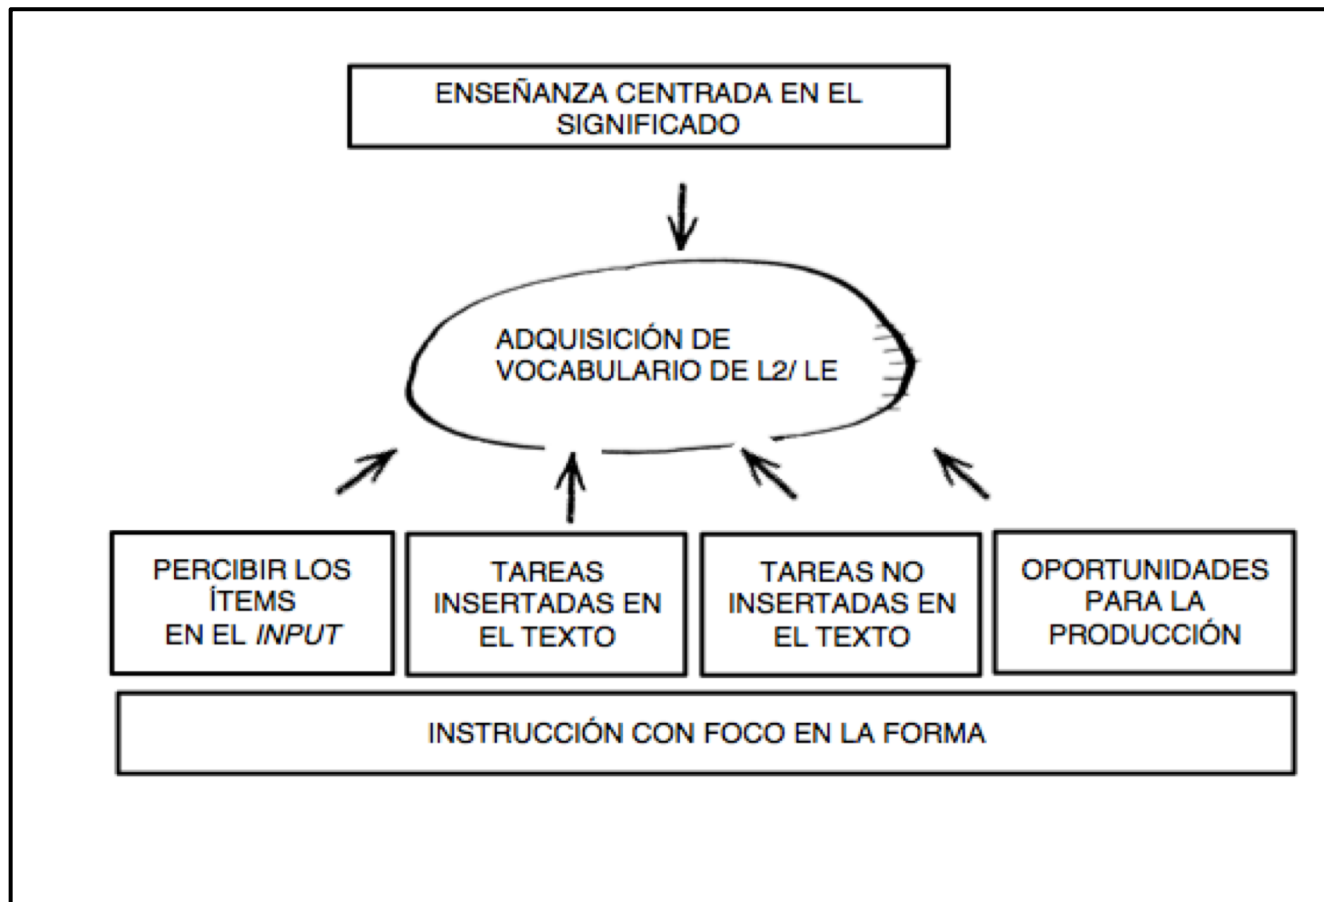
ENSEÑANZA CENTRADA EN EL SIGNIFICADO

ADQUISICIÓN DE VOCABULARIO DE L2/ LE

PERCIBIR LOS ÍTEMS EN EL *INPUT*

TAREAS INSERTADAS EN EL TEXTO

TAREAS NO INSERTADAS EN EL TEXTO

OPORTUNIDADES PARA LA PRODUCCIÓN

INSTRUCCIÓN CON FOCO EN LA FORMA